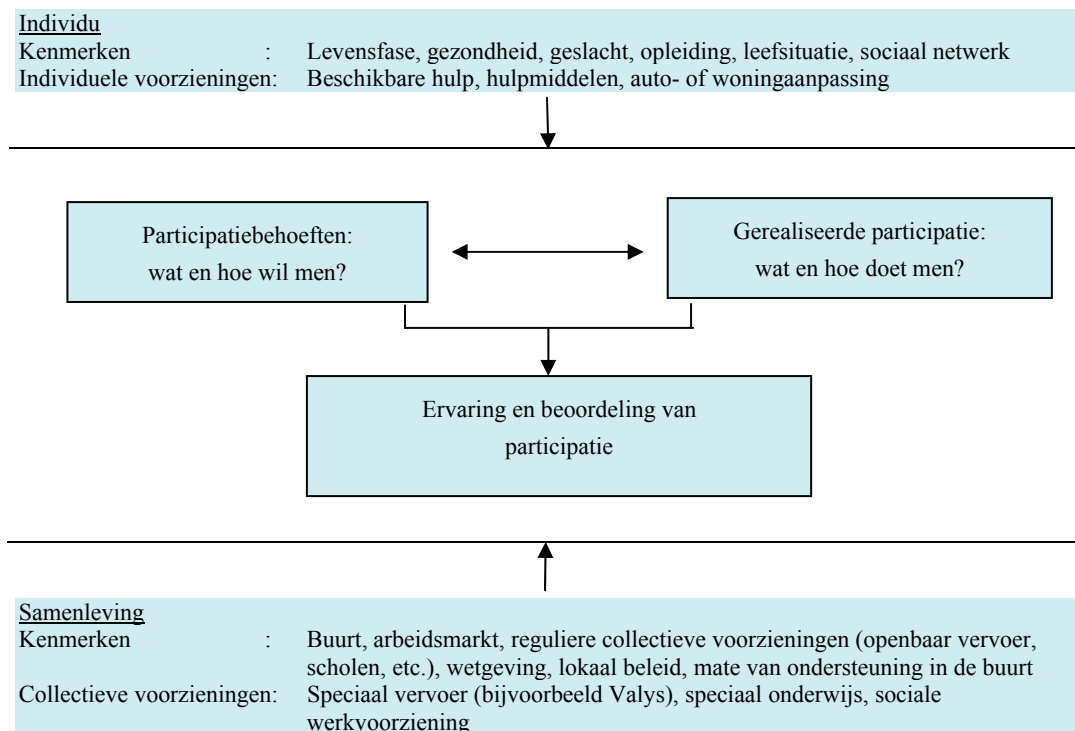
Individu
Kenmerken : Levensfase, gezondheid, geslacht, opleiding, leefsituatie, sociaal netwerk
Individuele voorzieningen: Beschikbare hulp, hulpmiddelen, auto- of woningaanpassing

Participatiebehoeften: wat en hoe wil men?

Gerealiseerde participatie: wat en hoe doet men?

Ervaring en beoordeling van participatie

Samenleving
Kenmerken : Buurt, arbeidsmarkt, reguliere collectieve voorzieningen (openbaar vervoer, scholen, etc.), wetgeving, lokaal beleid, mate van ondersteuning in de buurt
Collectieve voorzieningen: Speciaal vervoer (bijvoorbeeld Valys), speciaal onderwijs, sociale werkvoorziening